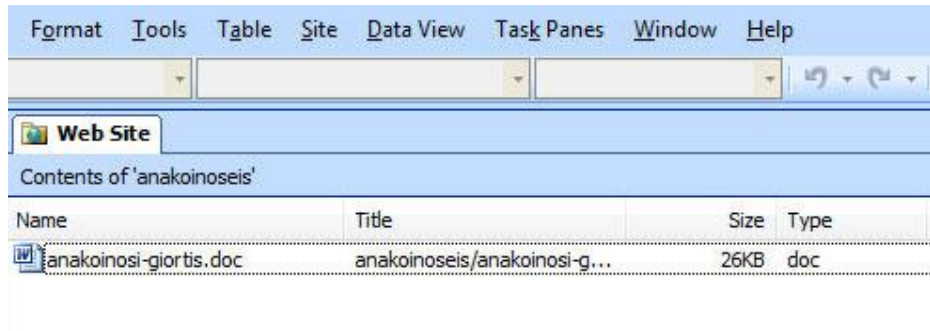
Format Tools Table Site Data View Task Panes Window Help

Web Site

Contents of 'anakoinoseis'

| Name | Title | Size | Type |
|---|---|---|---|
| anakoinosi-giortis.doc | anakoinoseis/anakoinosi-g... | 26KB | doc |